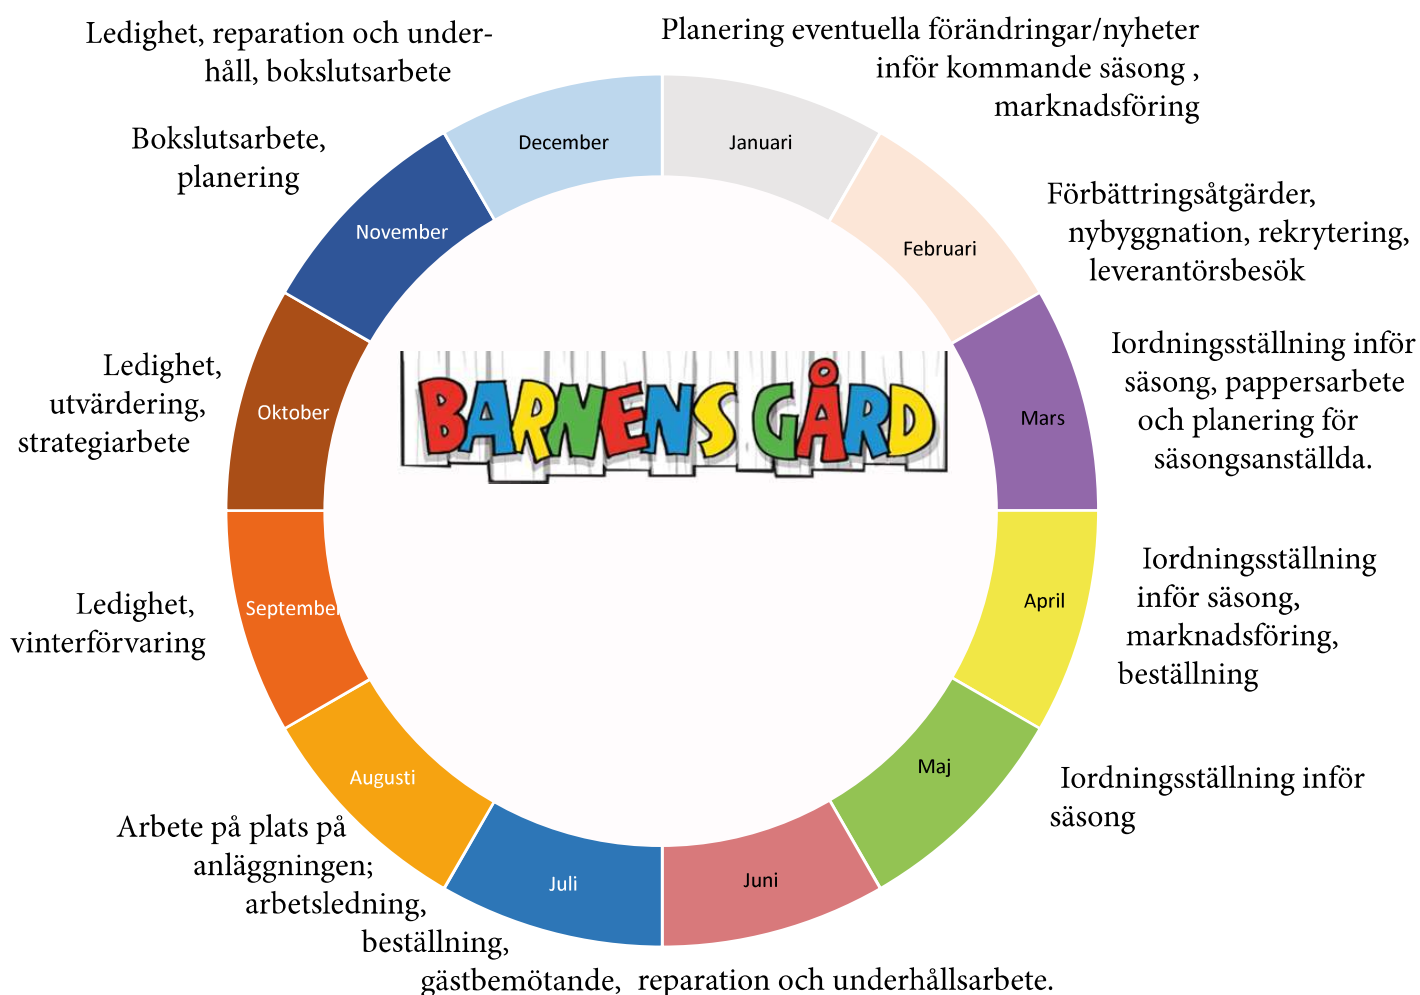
Planering eventuella förändringar/nyheter inför kommande säsong , marknadsföring

Januari

Februari

Förbättringsåtgärder, nybyggnation, rekrytering, leverantörsbesök

Mars

Iordningsställning inför säsong, pappersarbete och planering för säsongsanställda.

April

Iordningsställning inför säsong, marknadsföring, beställning

Maj

Iordningsställning inför säsong

Juni

Juli

Augusti

Arbete på plats på anläggningen; arbetsledning, beställning, gästbemötande, reparation och underhållsarbete.

September

Ledighet, vinterförvaring

Oktober

Ledighet, utvärdering, strategiarbete

November

Bokslutsarbete, planering

December

Ledighet, reparation och underhåll, bokslutsarbete

BARNENS GÅRD